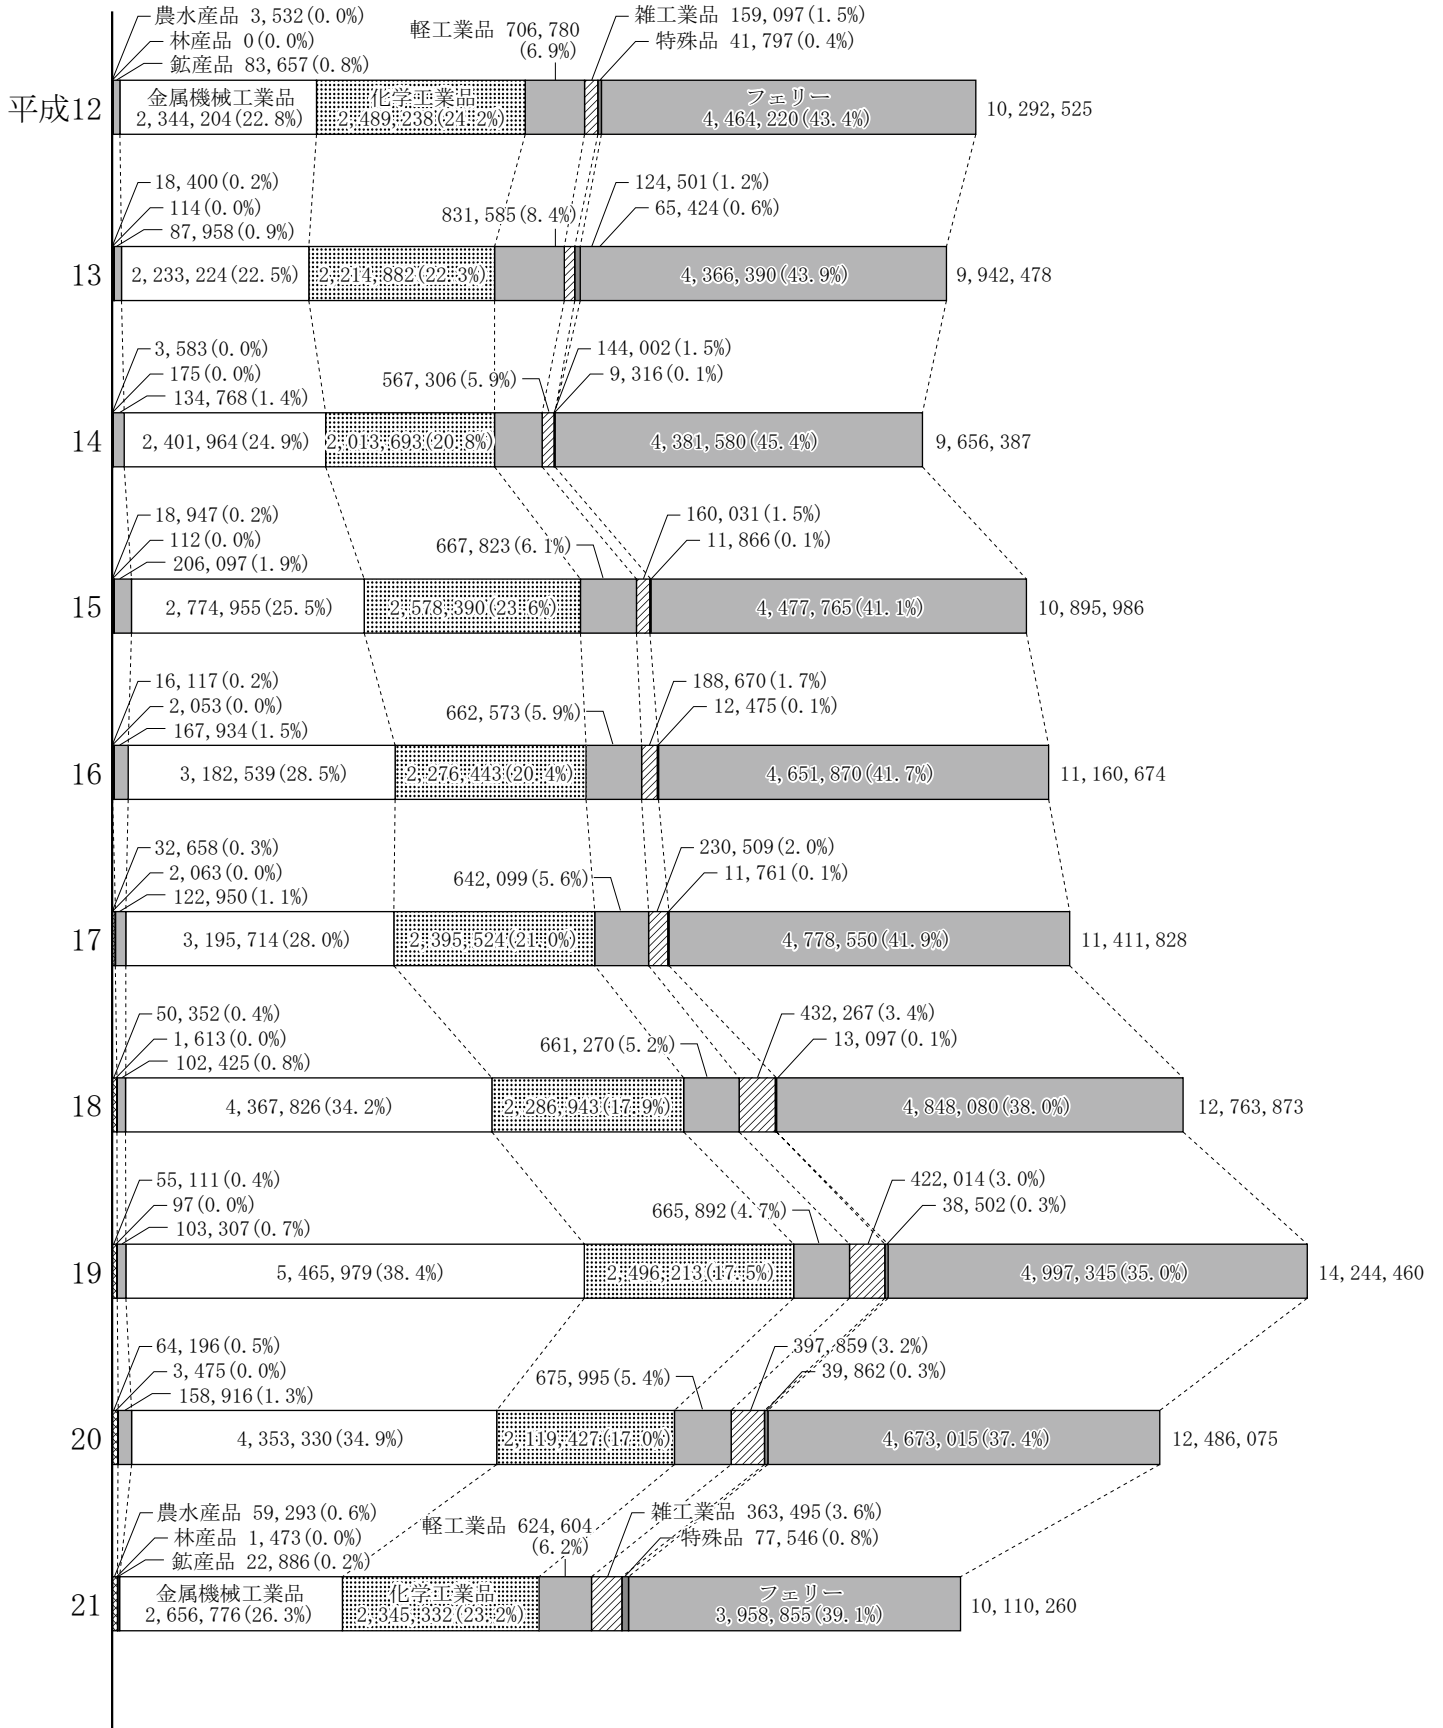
農水産品 3, 532 (0. 0%)
林産品 0 (0. 0%)
鉱産品 83, 657 (0. 8%)
軽工業品 706, 780 (6. 9%)
雑工業品 159, 097 (1. 5%)
特殊品 41, 797 (0. 4%)
平成12
金属機械工業品 2, 344, 204 (22. 8%)
化学工業品 2, 489, 238 (24. 2%)
フェリー 4, 464, 220 (43. 4%)
10, 292, 525

18, 400 (0. 2%)
114 (0. 0%)
87, 958 (0. 9%)
831, 585 (8. 4%)
124, 501 (1. 2%)
65, 424 (0. 6%)
13
2, 233, 224 (22. 5%)
2, 214, 882 (22. 3%)
4, 366, 390 (43. 9%)
9, 942, 478

3, 583 (0. 0%)
175 (0. 0%)
134, 768 (1. 4%)
567, 306 (5. 9%)
144, 002 (1. 5%)
9, 316 (0. 1%)
14
2, 401, 964 (24. 9%)
2, 013, 693 (20. 8%)
4, 381, 580 (45. 4%)
9, 656, 387

18, 947 (0. 2%)
112 (0. 0%)
206, 097 (1. 9%)
667, 823 (6. 1%)
160, 031 (1. 5%)
11, 866 (0. 1%)
15
2, 774, 955 (25. 5%)
2, 578, 390 (23. 6%)
4, 477, 765 (41. 1%)
10, 895, 986

16, 117 (0. 2%)
2, 053 (0. 0%)
167, 934 (1. 5%)
662, 573 (5. 9%)
188, 670 (1. 7%)
12, 475 (0. 1%)
16
3, 182, 539 (28. 5%)
2, 276, 443 (20. 4%)
4, 651, 870 (41. 7%)
11, 160, 674

32, 658 (0. 3%)
2, 063 (0. 0%)
122, 950 (1. 1%)
642, 099 (5. 6%)
230, 509 (2. 0%)
11, 761 (0. 1%)
17
3, 195, 714 (28. 0%)
2, 395, 524 (21. 0%)
4, 778, 550 (41. 9%)
11, 411, 828

50, 352 (0. 4%)
1, 613 (0. 0%)
102, 425 (0. 8%)
661, 270 (5. 2%)
432, 267 (3. 4%)
13, 097 (0. 1%)
18
4, 367, 826 (34. 2%)
2, 286, 943 (17. 9%)
4, 848, 080 (38. 0%)
12, 763, 873

55, 111 (0. 4%)
97 (0. 0%)
103, 307 (0. 7%)
665, 892 (4. 7%)
422, 014 (3. 0%)
38, 502 (0. 3%)
19
5, 465, 979 (38. 4%)
2, 496, 213 (17. 5%)
4, 997, 345 (35. 0%)
14, 244, 460

64, 196 (0. 5%)
3, 475 (0. 0%)
158, 916 (1. 3%)
675, 995 (5. 4%)
397, 859 (3. 2%)
39, 862 (0. 3%)
20
4, 353, 330 (34. 9%)
2, 119, 427 (17. 0%)
4, 673, 015 (37. 4%)
12, 486, 075

農水産品 59, 293 (0. 6%)
林産品 1, 473 (0. 0%)
鉱産品 22, 886 (0. 2%)
軽工業品 624, 604 (6. 2%)
雑工業品 363, 495 (3. 6%)
特殊品 77, 546 (0. 8%)
21
金属機械工業品 2, 656, 776 (26. 3%)
化学工業品 2, 345, 332 (23. 2%)
フェリー 3, 958, 855 (39. 1%)
10, 110, 260